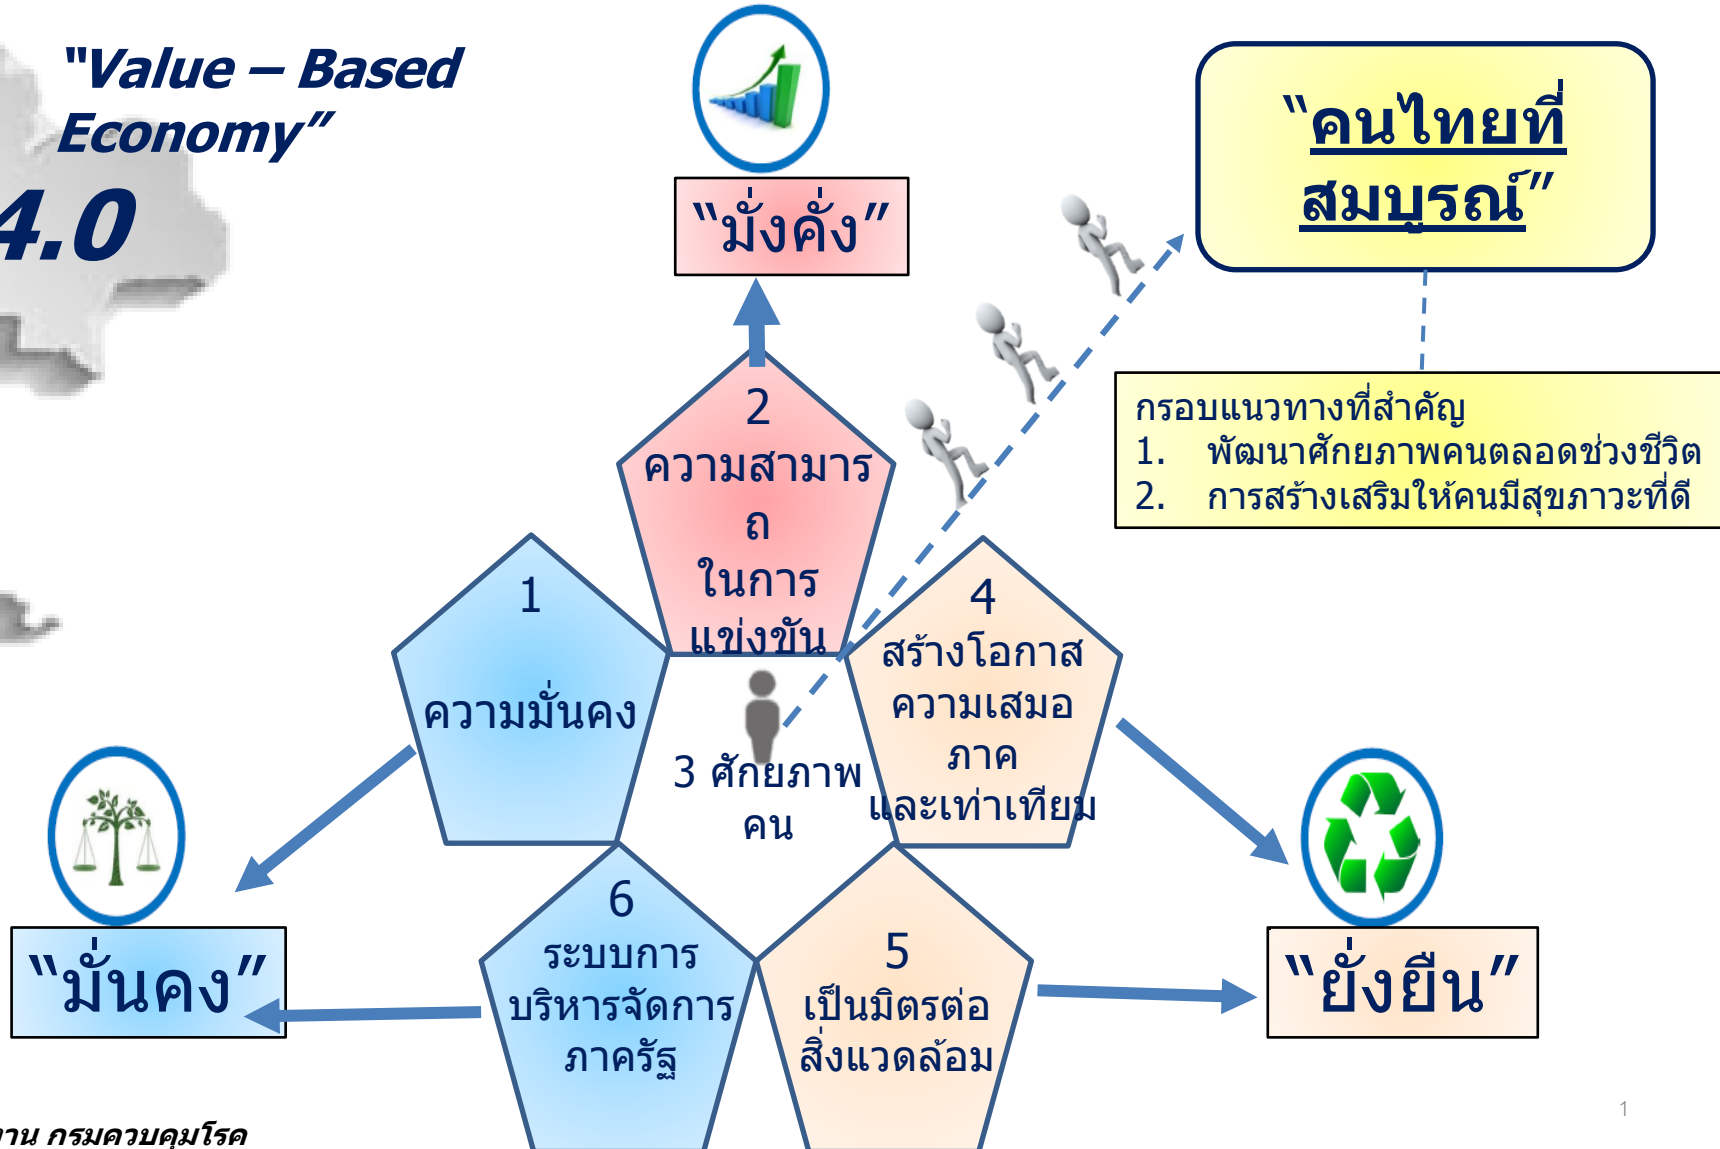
"Value – Based Economy"

4.0

"มั่งคั่ง"

"คนไทยที่สมบูรณ์"

กรอบแนวทางที่สำคัญ
1. พัฒนาศักยภาพคนตลอดช่วงชีวิต
2. การสร้างเสริมให้คนมีสุขภาวะที่ดี

2
ความสามารถ
ในการแข่งขัน

1
ความมั่นคง

3 ศักยภาพคน

4
สร้างโอกาสความเสมอภาค
และเท่าเทียม

6
ระบบการบริหารจัดการภาครัฐ

5
เป็นมิตรต่อสิ่งแวดล้อม

"มั่นคง"

"ยั่งยืน"

1

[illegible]าน กรมควบคุมโรค